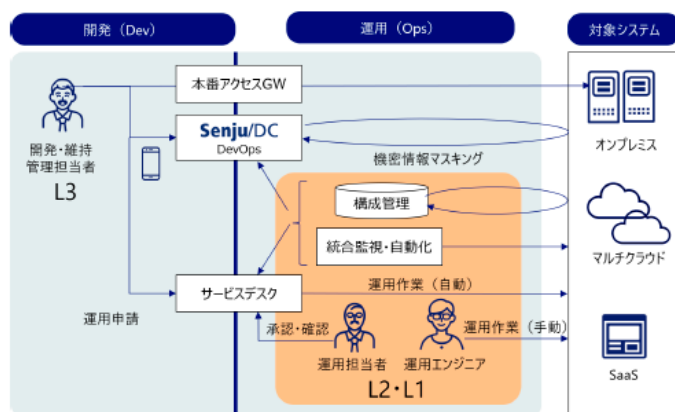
開発（Dev）

運用（Ops）

対象システム

開発・維持管理担当者
L3

本番アクセスGW

Senju/DC
DevOps

機密情報マスキング

構成管理

統合監視・自動化

サービスデスク

運用作業（自動）

運用申請

承認・確認

運用作業（手動）

運用担当者

運用エンジニア

L2・L1

オンプレミス

マルチクラウド

SaaS